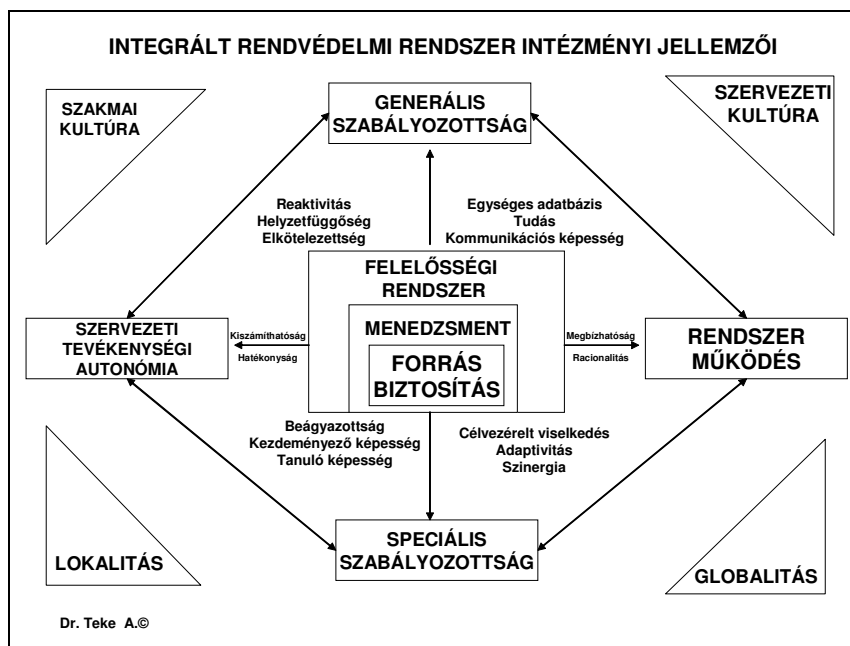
INTEGRÁLT RENDVÉDELMI RENDSZER INTÉZMÉNYI JELLEMZŐI

SZAKMAI KULTÚRA

GENERÁLIS SZABÁLYOZOTTSÁG

SZERVEZETI KULTÚRA

Reaktivitás
Helyzetfüggőség
Elkötelezettség

Egységes adatbázis
Tudás
Kommunikációs képesség

FELELŐSSÉGI RENDSZER

MENEDZSMENT

FORRÁS BIZTOSÍTÁS

SZERVEZETI TEVÉKENYSÉGI AUTONÓMIA

Kiszámíthatóság
Hatékonyság

Megbízhatóság
Racionalitás

RENDSZER MŰKÖDÉS

Beágyazottság
Kezdeményező képesség
Tanuló képesség

Célvezérelt viselkedés
Adaptivitás
Szinergia

LOKALITÁS

SPECIÁLIS SZABÁLYOZOTTSÁG

GLOBALITÁS

Dr. Teke A.©